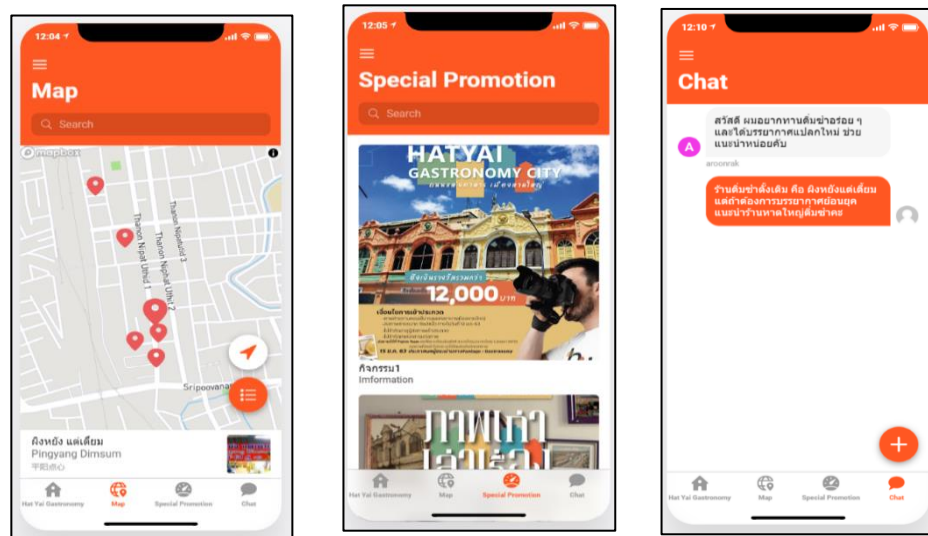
12:04

Map

Search

mapbox

Thanon Nipat Uthit 1

Thanon Nipat Uthit 3

Thanon Nipat Uthit 2

Sripoovana

ผิงหยัง แต่เตี๊ยม
Pingyang Dimsum
平阳点心

Hat Yai Gastronomy
Map
Special Promotion
Chat

12:05

Special Promotion

Search

HATYAI
GASTRONOMY CITY
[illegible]

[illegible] 12,000 บาท

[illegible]

กิจกรรม1
Imformation

ภาพเก่า
เล่าเรื่อง

Hat Yai Gastronomy
Map
Special Promotion
Chat

12:10

Chat

A
สวัสดี ผมอยากทานติ่มซำอร่อย ๆ และได้บรรยากาศแปลกใหม่ ช่วยแนะนำหน่อยครับ
aroonrak

ร้านติ่มซำดั้งเดิม คือ ผิงหยังแต่เตี๊ยม แต่ถ้าต้องการบรรยากาศย้อนยุค แนะนำร้านหาดใหญ่ติ่มซำคะ

+

Hat Yai Gastronomy
Map
Special Promotion
Chat